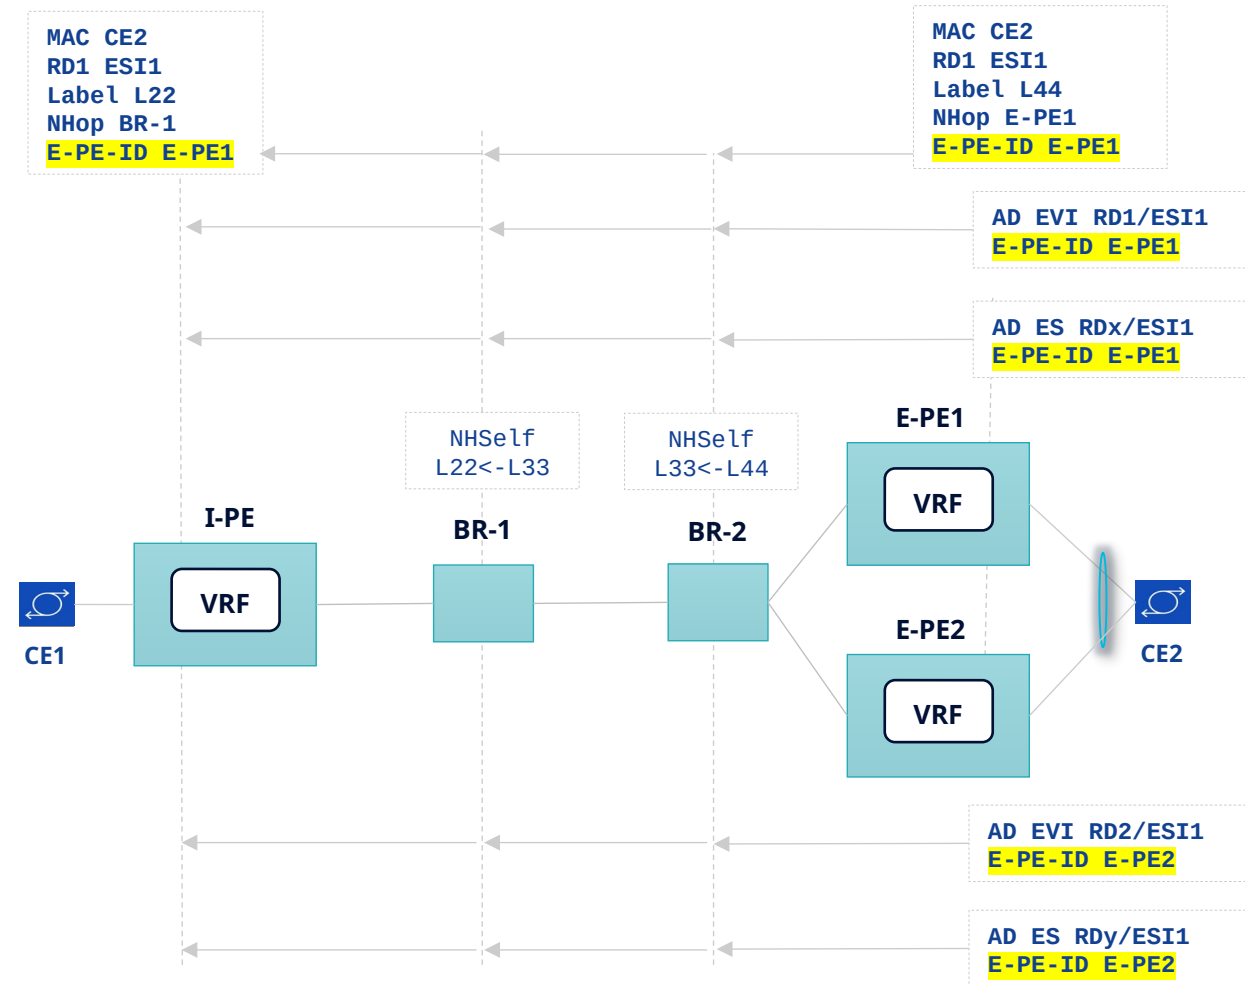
MAC CE2
RD1 ESI1
Label L22
NHop BR-1
E-PE-ID E-PE1

MAC CE2
RD1 ESI1
Label L44
NHop E-PE1
E-PE-ID E-PE1

AD EVI RD1/ESI1
E-PE-ID E-PE1

AD ES RDx/ESI1
E-PE-ID E-PE1

NHSelf
L22<-L33

NHSelf
L33<-L44

E-PE1

VRF

I-PE

BR-1

BR-2

VRF

CE1

CE2

E-PE2

VRF

AD EVI RD2/ESI1
E-PE-ID E-PE2

AD ES RDy/ESI1
E-PE-ID E-PE2